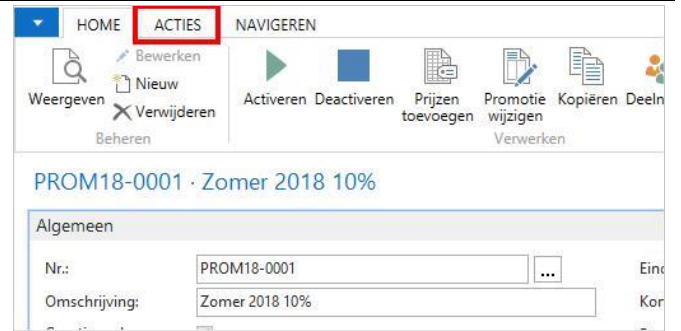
HOME ACTIES NAVIGEREN

Weergeven Bewerken Nieuw Verwijderen
Beheren

Activeren Deactiveren Prijzen toevoegen Promotie wijzigen Kopiëren Deeln
Verwerken

PROM18-0001 · Zomer 2018 10%

Algemeen

Nr.: PROM18-0001 ...
Omschrijving: Zomer 2018 10%

Ein
Kor